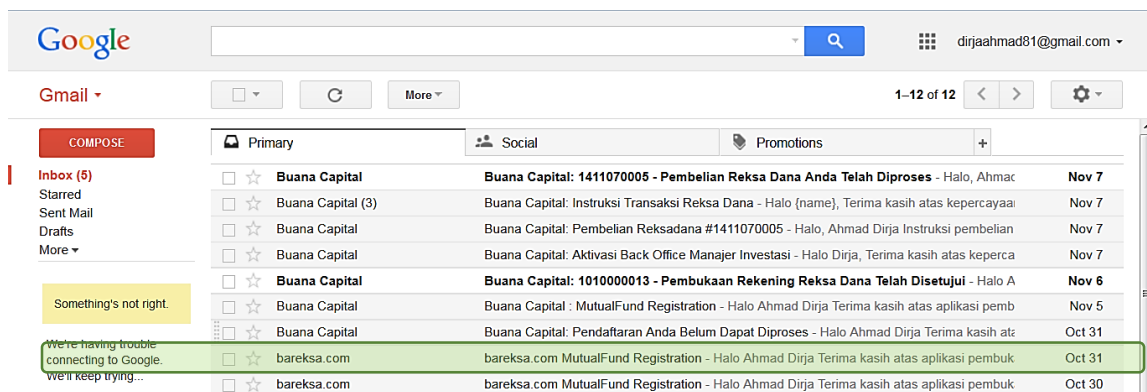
Google

dirjaahmad81@gmail.com

Gmail

More

1–12 of 12

COMPOSE

Inbox (5)
Starred
Sent Mail
Drafts
More

Something's not right.

We're having trouble connecting to Google. We'll keep trying...

Primary | Social | Promotions | +

| Sender | Subject | Date |
|---|---|---|
| Buana Capital | Buana Capital: 1411070005 - Pembelian Reksa Dana Anda Telah Diproses - Halo, Ahmad | Nov 7 |
| Buana Capital (3) | Buana Capital: Instruksi Transaksi Reksa Dana - Halo {name}, Terima kasih atas kepercayaa | Nov 7 |
| Buana Capital | Buana Capital: Pembelian Reksadana #1411070005 - Halo, Ahmad Dirja Instruksi pembelian | Nov 7 |
| Buana Capital | Buana Capital: Aktivasi Back Office Manajer Investasi - Halo Dirja, Terima kasih atas kepercа | Nov 7 |
| Buana Capital | Buana Capital: 1010000013 - Pembukaan Rekening Reksa Dana Telah Disetujui - Halo A | Nov 6 |
| Buana Capital | Buana Capital : MutualFund Registration - Halo Ahmad Dirja Terima kasih atas aplikasi pemb | Nov 5 |
| Buana Capital | Buana Capital: Pendaftaran Anda Belum Dapat Diproses - Halo Ahmad Dirja Terima kasih ata | Oct 31 |
| bareksa.com | bareksa.com MutualFund Registration - Halo Ahmad Dirja Terima kasih atas aplikasi pembuk | Oct 31 |
| bareksa.com | bareksa.com MutualFund Registration - Halo Ahmad Dirja Terima kasih atas aplikasi pembuk | Oct 30 |